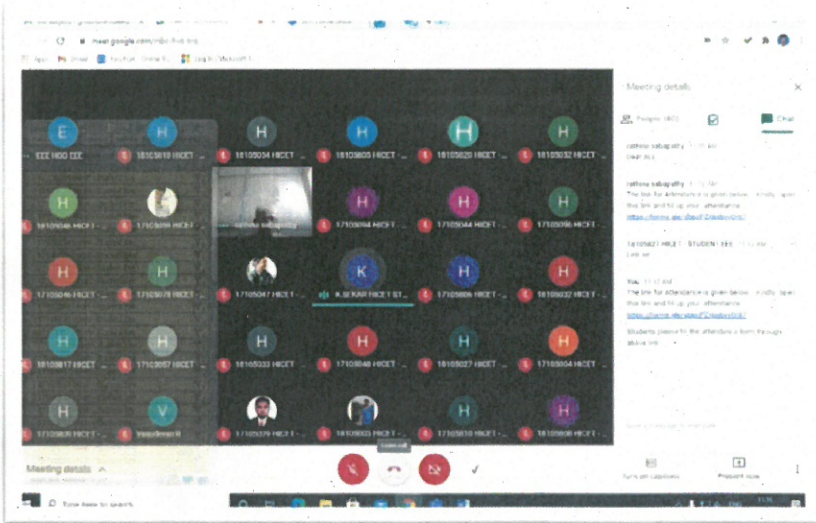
meet.google.com/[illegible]

Apps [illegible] YouTube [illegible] Log in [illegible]

Meeting details

People (80)

Chat

E
EEE HOD EEE

H
18105018 HICET ...

H
18105034 HICET ...

H
18105003 HICET ...

H
18105020 HICET ...

H
18105032 HICET ...

H
18105046 HICET ...

17105039 HICET ...

rathina sabapathy

H
18105094 HICET ...

H
17105044 HICET ...

H
17105096 HICET ...

H
17105046 HICET ...

H
17105078 HICET ...

17105047 HICET ...

K
K.SEKAR HICET ST...

H
18105006 HICET ...

H
18105032 HICET ...

H
18105017 HICET ...

H
17105057 HICET ...

H
18105033 HICET ...

H
17105048 HICET ...

H
18105027 HICET ...

H
18105004 HICET ...

H
17105020 HICET ...

V
Vasudevan R

17105079 HICET ...

18105003 HICET ...

H
18105010 HICET ...

H
18105008 HICET ...

rathina sabapathy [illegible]
Dear ALL

rathina sabapathy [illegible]
The link for Attendance is given below... Kindly open this link and fill up your attendance
https://forms.gle/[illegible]

18105021 HICET - STUDENT EEE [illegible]
Link sir

You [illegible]
The link for attendance is given below... Kindly open this link and fill up your attendance
https://forms.gle/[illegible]
Students please fill the attendance form through above link

Meeting details

Leave call

Turn on captions

Present now

Type here to search